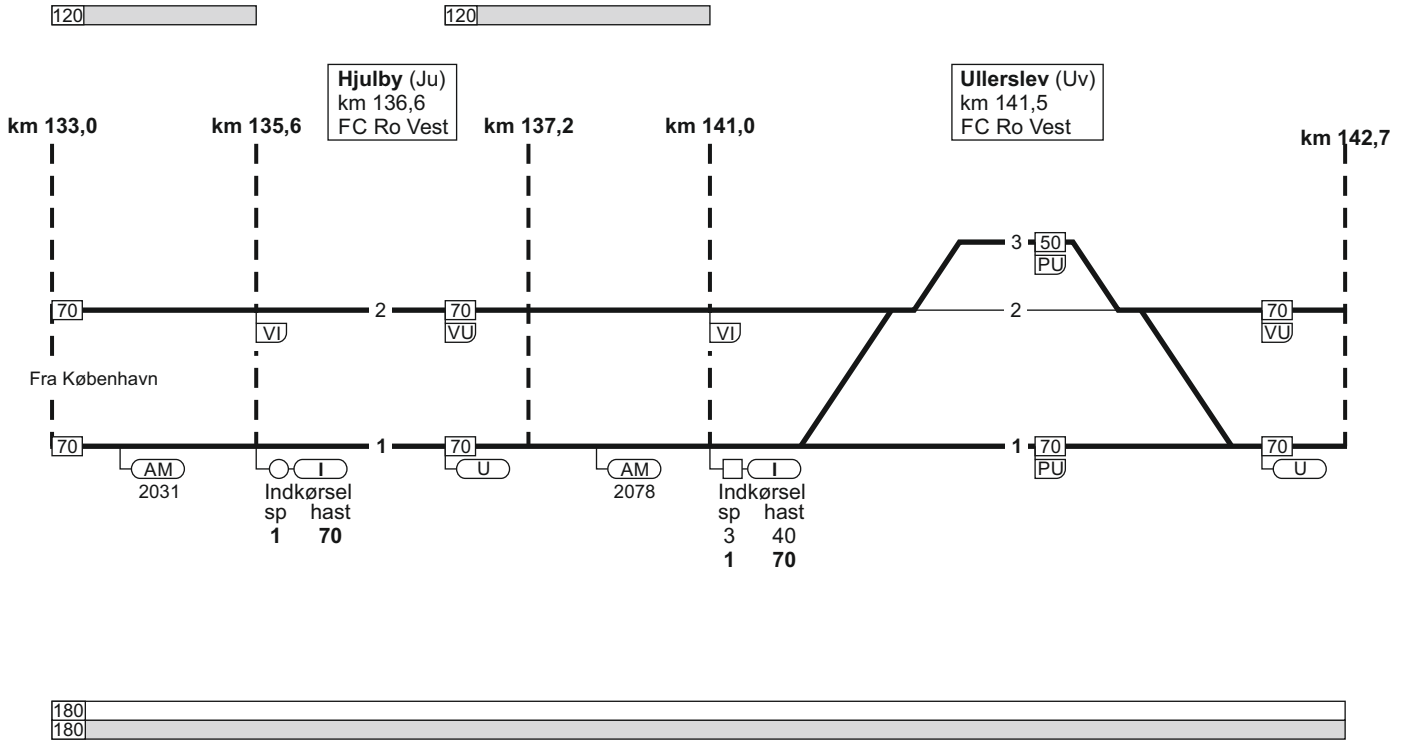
120 120

Hjulby (Ju)
km 136,6
FC Ro Vest

Ullerslev (Uv)
km 141,5
FC Ro Vest

km 133,0 km 135,6 km 137,2 km 141,0 km 142,7

3 50 PU

70 2 70 VU 2 70 VU

VI VI

Fra København

70 1 70 1 70 PU 70

AM 2031

I
Indkørsel
sp hast
1 70

U

AM 2078

I
Indkørsel
sp hast
3 40
1 70

U

180
180